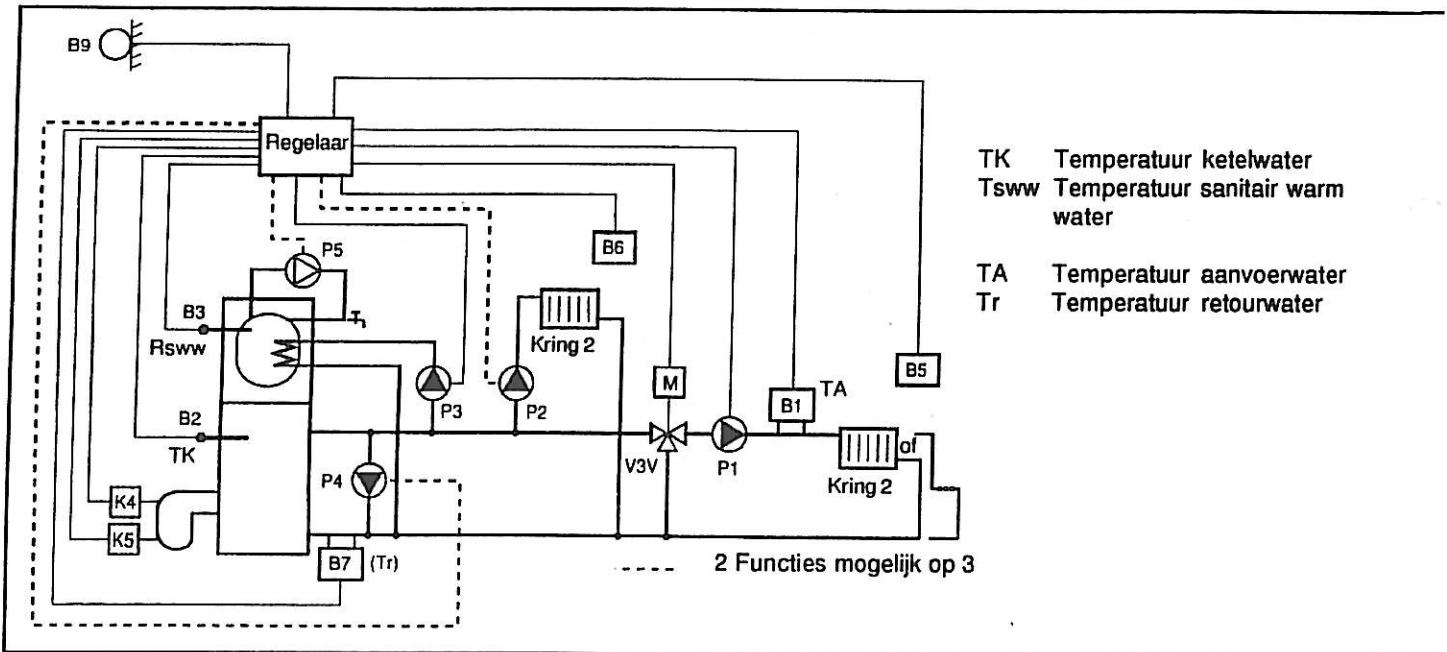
B9

Regelaar

P5

B6

B3

T1

Rsww

Kring 2

M

B5

B1

TA

P3

P2

B2

TK

V3V

P1

Kring 2

of

P4

K4

K5

B7

(Tr)

- - - - 2 Functies mogelijk op 3

TK Temperatuur ketelwater
Tsww Temperatuur sanitair warm water

TA Temperatuur aanvoerwater
Tr Temperatuur retourwater